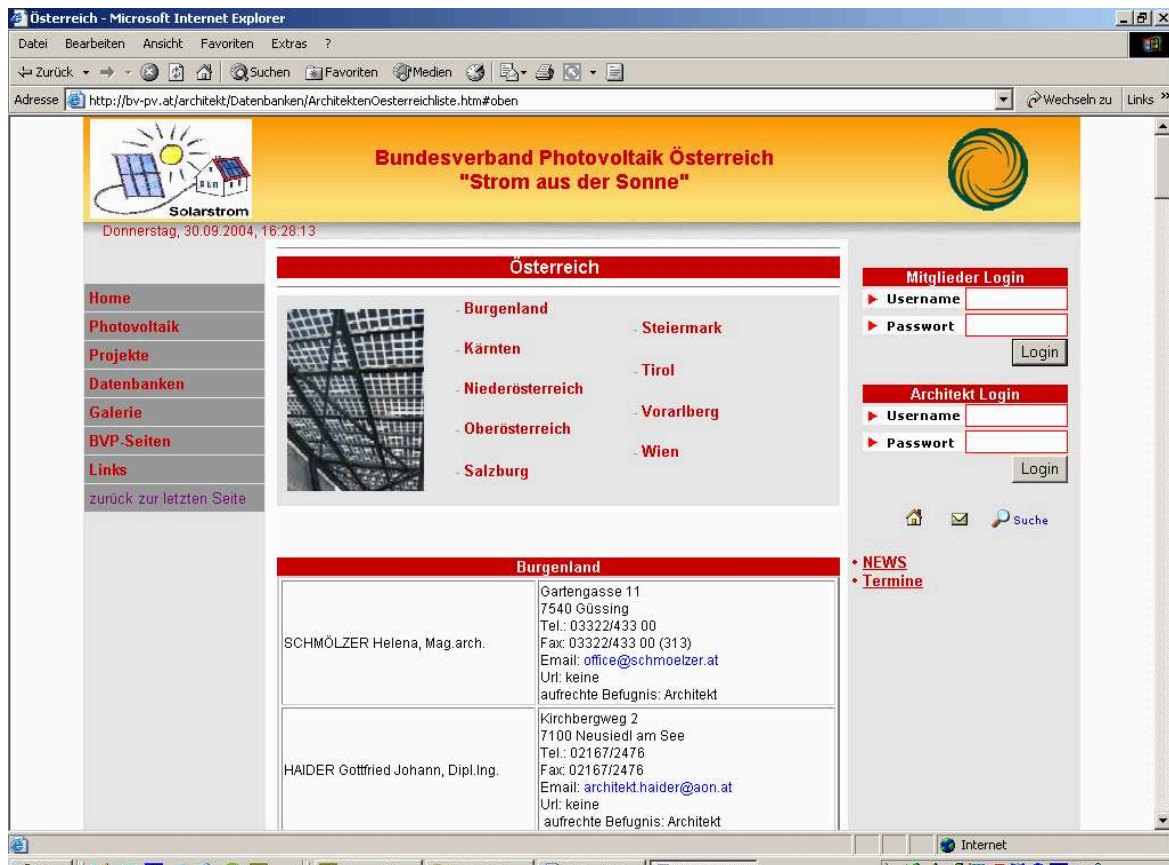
Österreich - Microsoft Internet Explorer

Datei Bearbeiten Ansicht Favoriten Extras ?

Zurück Suchen Favoriten Medien

Adresse http://bv-pv.at/architekt/Datenbanken/ArchitektenOesterreichliste.htm#oben

Wechseln zu Links »

Solarstrom

Bundesverband Photovoltaik Österreich
"Strom aus der Sonne"

Donnerstag, 30.09.2004, 16:28:13

Österreich

Home
Photovoltaik
Projekte
Datenbanken
Galerie
BVP-Seiten
Links
zurück zur letzten Seite

- Burgenland
- Kärnten
- Niederösterreich
- Oberösterreich
- Salzburg
- Steiermark
- Tirol
- Vorarlberg
- Wien

Mitglieder Login
Username
Passwort
Login

Architekt Login
Username
Passwort
Login

Suche

• NEWS
• Termine

Burgenland

| | |
|---|---|
| SCHMÖLZER Helena, Mag.arch. | Gartengasse 11<br>7540 Güssing<br>Tel.: 03322/433 00<br>Fax: 03322/433 00 (313)<br>Email: office@schmoelzer.at<br>Url: keine<br>aufrechte Befugnis: Architekt |
| HAIDER Gottfried Johann, Dipl.Ing. | Kirchbergweg 2<br>7100 Neusiedl am See<br>Tel.: 02167/2476<br>Fax: 02167/2476<br>Email: architekt.haider@aon.at<br>Url: keine<br>aufrechte Befugnis: Architekt |

Internet